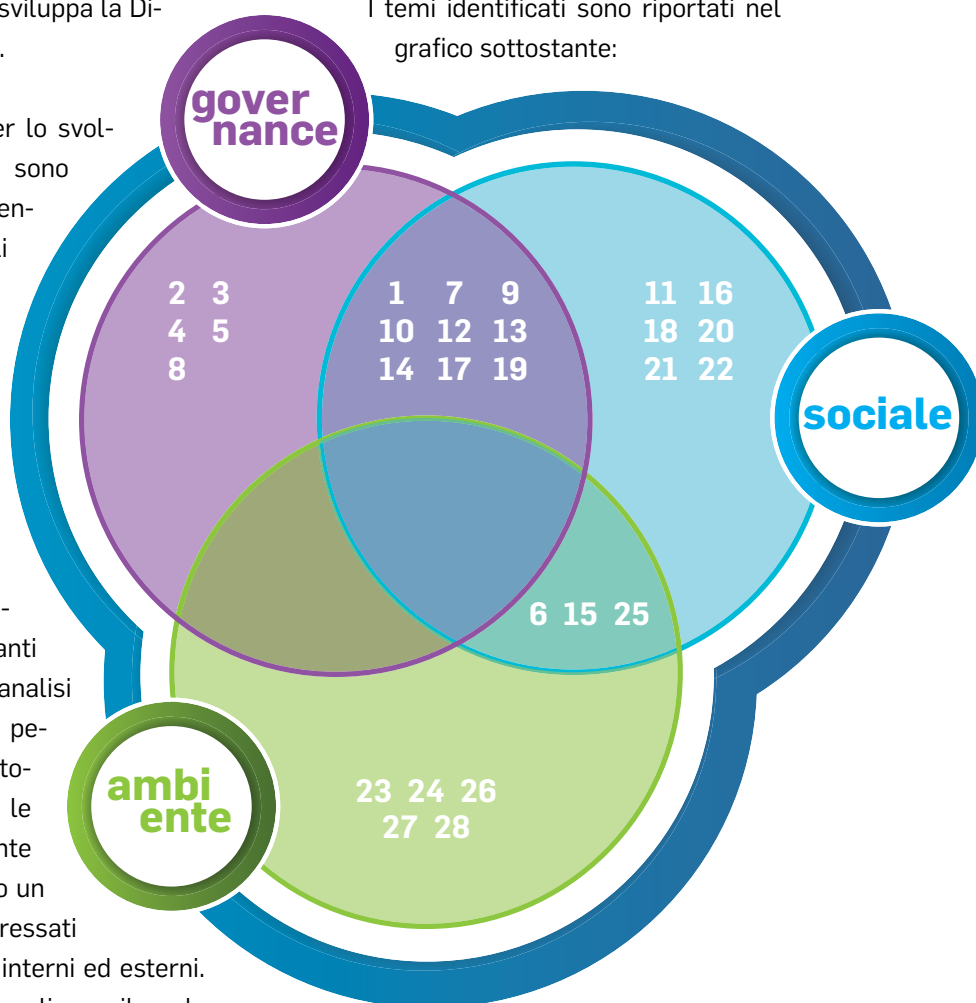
sviluppa la Di-
.

er lo svol-
sono
en-
i

-
anti
analisi
pe-
to-
le
nte
o un
ressati
interni ed esterni.

I temi identificati sono riportati nel grafico sottostante:

gover
nance

2 3
4 5
8

1 7 9
10 12 13
14 17 19

11 16
18 20
21 22

sociale

6 15 25

ambi
ente

23 24 26
27 28